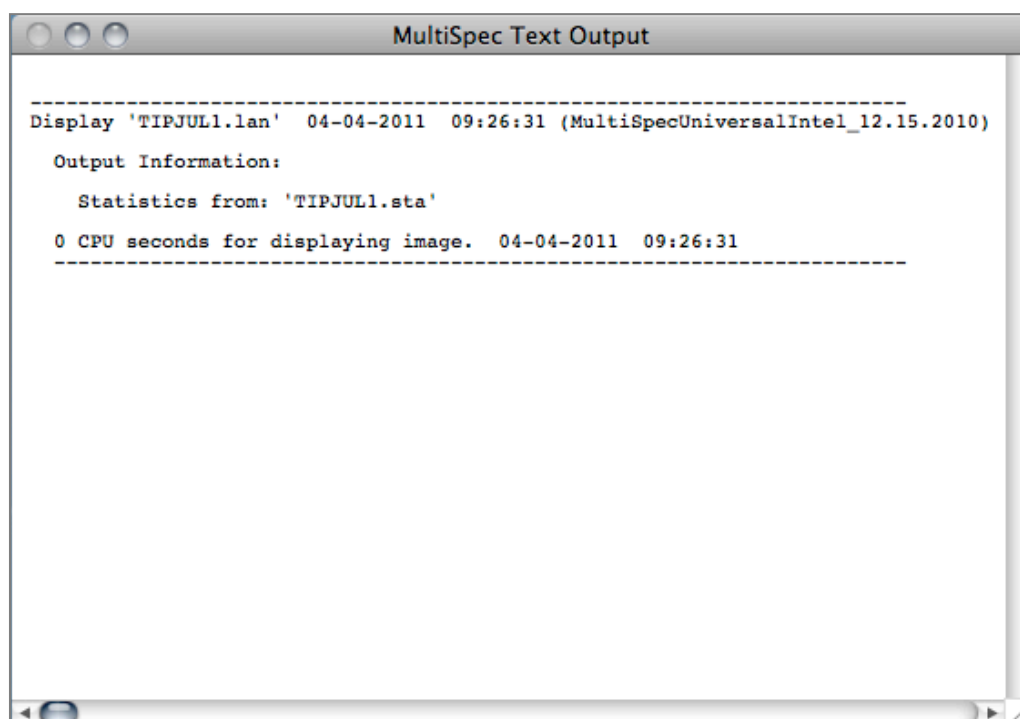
MultiSpec Text Output

------------------------------------------------------------------
Display 'TIPJUL1.lan'  04-04-2011  09:26:31 (MultiSpecUniversalIntel_12.15.2010)

Output Information:

Statistics from: 'TIPJUL1.sta'

0 CPU seconds for displaying image.  04-04-2011  09:26:31
------------------------------------------------------------------